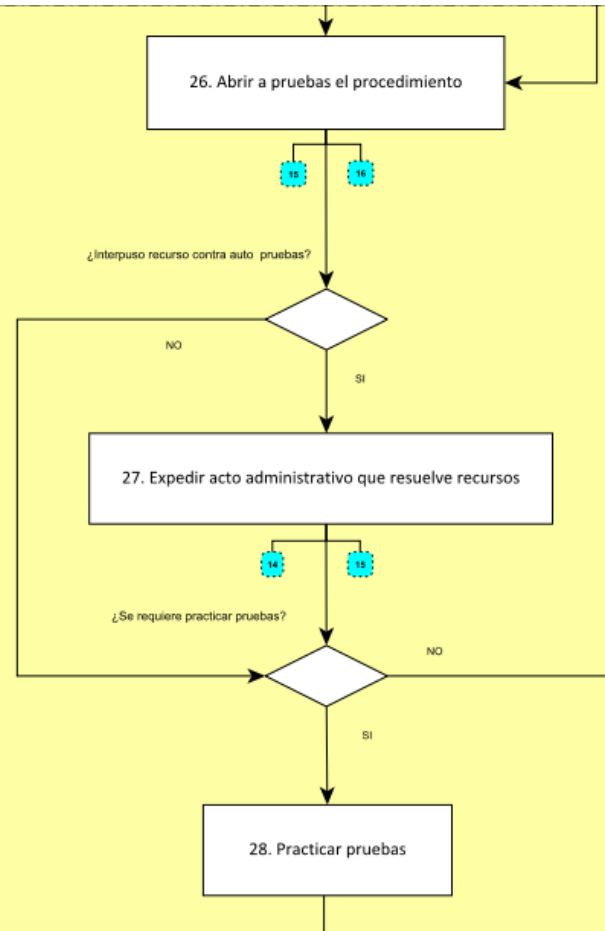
26. Abrir a pruebas el procedimiento

15

16

¿Interpuso recurso contra auto pruebas?

NO

SI

27. Expedir acto administrativo que resuelve recursos

14

15

¿Se requiere practicar pruebas?

NO

SI

28. Practicar pruebas